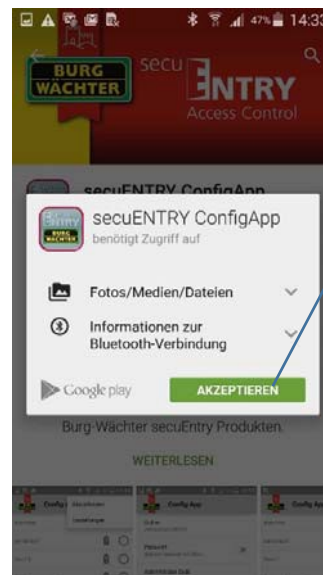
47% 14:33

BURG WÄCHTER

secu ENTRY Access Control

secuENTRY ConfigApp

secuENTRY ConfigApp
benötigt Zugriff auf

Fotos/Medien/Dateien

Informationen zur Bluetooth-Verbindung

Google play

AKZEPTIEREN

Burg-Wächter secuEntry Produkten.

WEITERLESEN

Config App

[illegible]